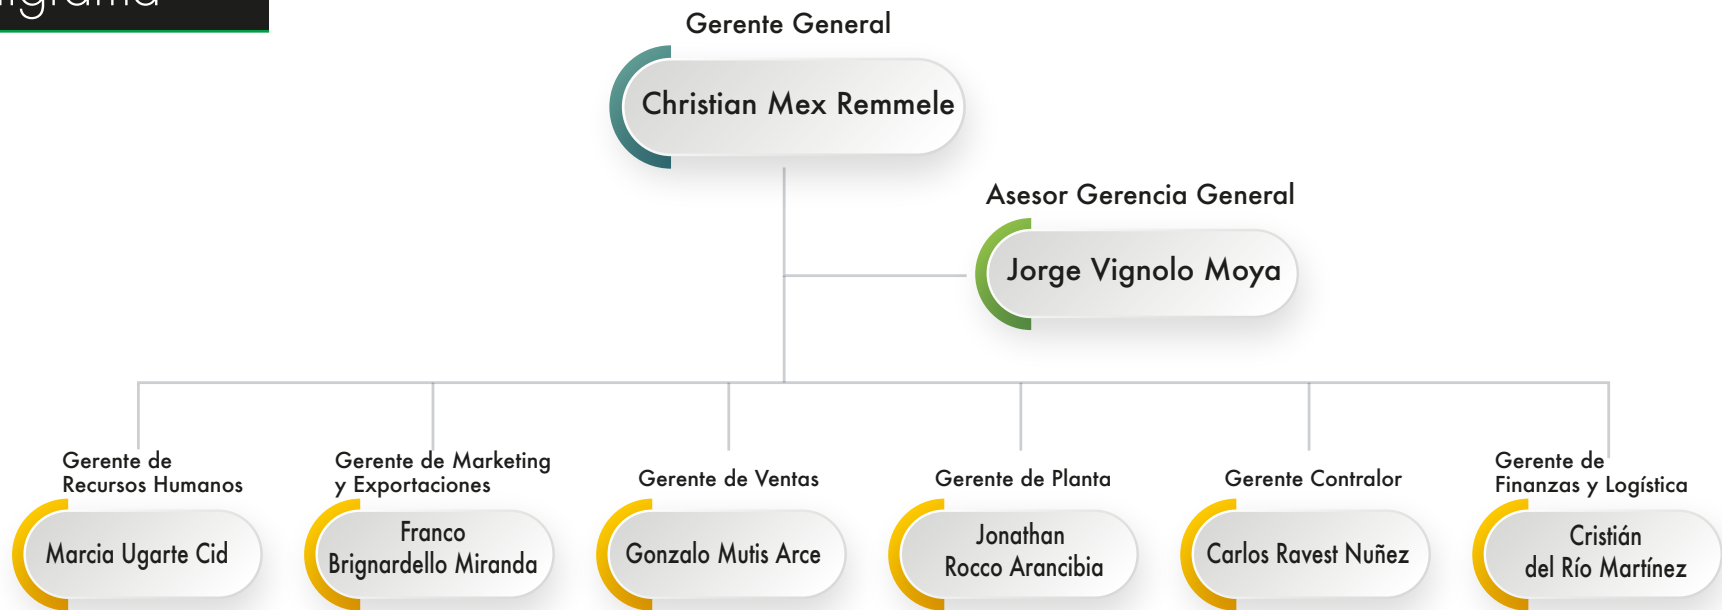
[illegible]grama

Gerente General

Christian Mex Remmele

Asesor Gerencia General

Jorge Vignolo Moya

Gerente de Recursos Humanos

Marcia Ugarte Cid

Gerente de Marketing y Exportaciones

Franco Brignardello Miranda

Gerente de Ventas

Gonzalo Mutis Arce

Gerente de Planta

Jonathan Rocco Arancibia

Gerente Contralor

Carlos Ravest Nuñez

Gerente de Finanzas y Logística

Cristián del Río Martínez